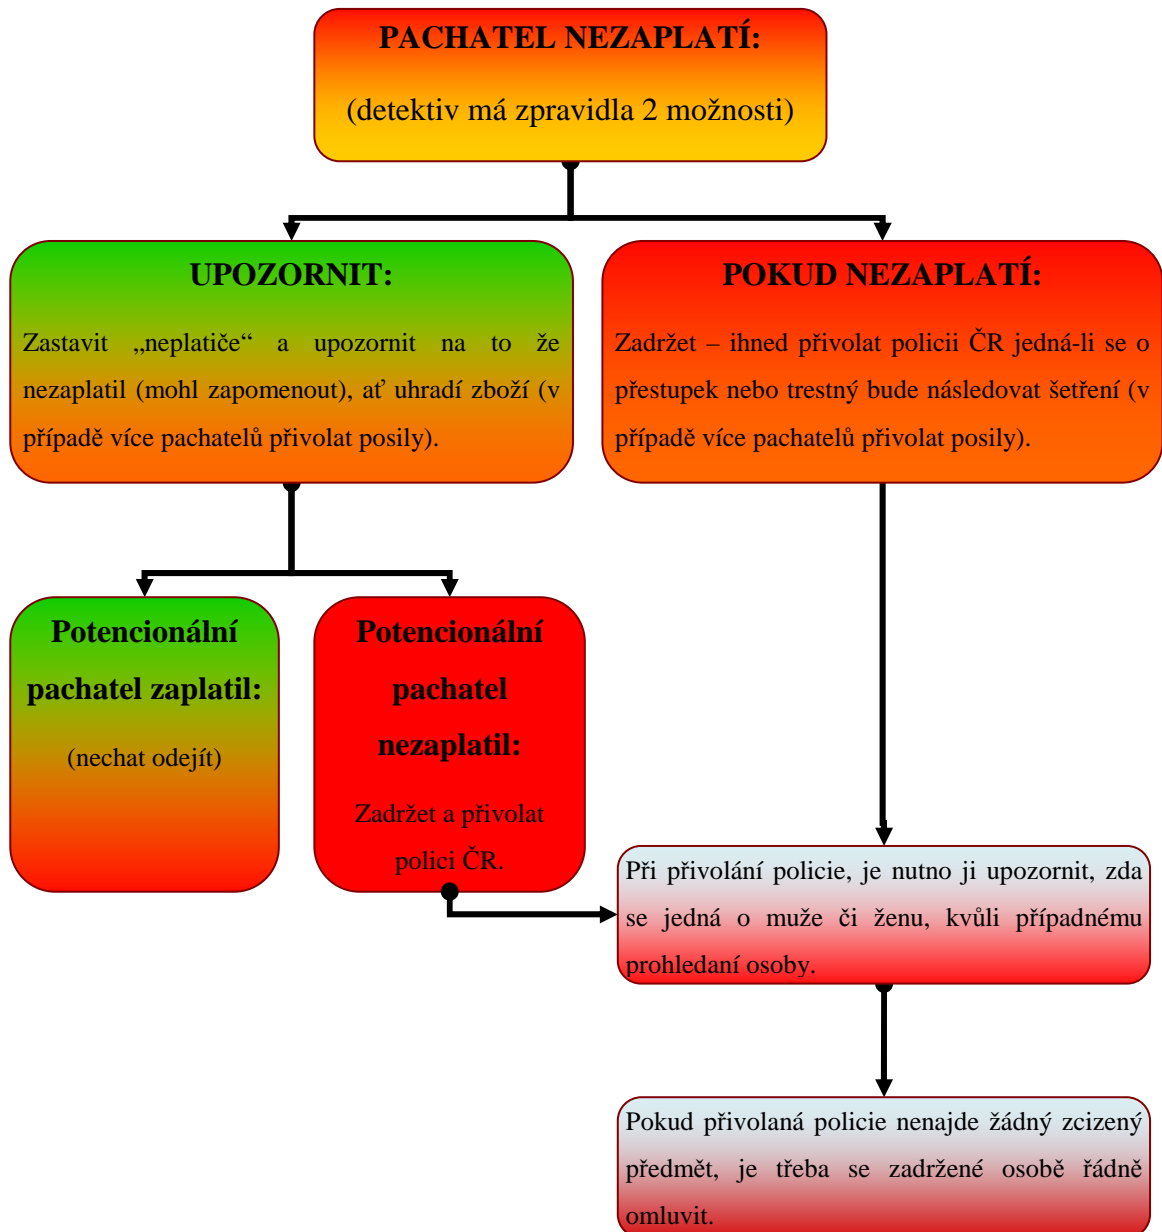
PACHATEL NEZAPLATÍ:

(detektiv má zpravidla 2 možnosti)

UPOZORNIT:

Zastavit „neplatiče“ a upozornit na to že nezaplatil (mohl zapomenout), ať uhradí zboží (v případě více pachatelů přivolat posily).

POKUD NEZAPLATÍ:

Zadržet – ihned přivolat policii ČR jedná-li se o přestupek nebo trestný bude následovat šetření (v případě více pachatelů přivolat posily).

Potencionální pachatel zaplatil:

(nechat odejít)

Potencionální pachatel nezaplatil:

Zadržet a přivolat polici ČR.

Při přivolání policie, je nutno ji upozornit, zda se jedná o muže či ženu, kvůli případnému prohledaní osoby.

Pokud přivolaná policie nenajde žádný zcizený předmět, je třeba se zadržené osobě řádně omluvit.